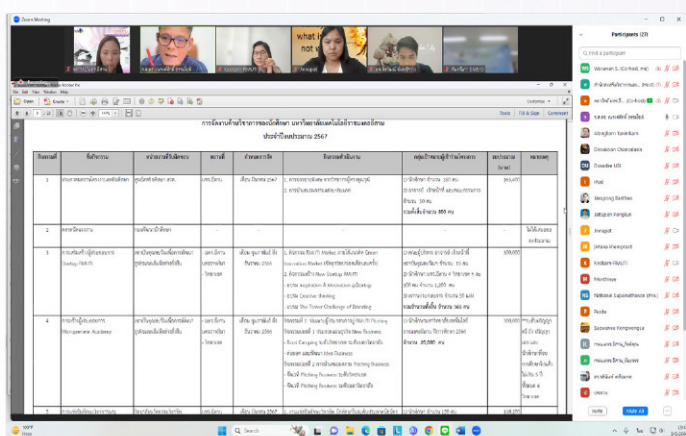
Zoom Meeting

Participants (23)

Find a participant

Winanan S. (Co-host, me)

Abegilom Taneikum

Dewadron Chareelaka

Dusadee UB

Hud

Jatuporn Kangkun

Jenupat

Jintana Inwaprasit

Kanlaya Muchi

Monthaya

Nattanai Supanathanee (Pre)

Paula

Sasawane Kongwongsa

การจัดงานด้านวิชาการของบัณฑิตศึกษา มหาวิทยาลัยเทคโนโลยีราชมงคลอีสาน

ประจำปีงบประมาณ 2567

| กิจกรรมที่ | ชื่อกิจกรรม | หน่วยงานที่รับผิดชอบ | สถานที่ | กำหนดการจัด | กิจกรรมที่ดำเนินงาน | กลุ่มเป้าหมาย/ผู้เข้าร่วมโครงการ | งบประมาณ (บาท) | หมายเหตุ |
|---|---|---|---|---|---|---|---|---|
| 1 | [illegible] | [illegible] | มทร.อีสาน | เดือน มีนาคม 2567 | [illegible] | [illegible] จำนวน 800 คน | 365,600 | |
| 2 | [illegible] | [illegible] | - | - | - | - | - | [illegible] |
| 3 | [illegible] (Startup Pitch) | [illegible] | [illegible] | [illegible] 2566 | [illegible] Startup IRMUTI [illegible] Creative Branding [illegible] The Tower Challenge of Branding | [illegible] จำนวน 385 คน | 100,000 | |
| 4 | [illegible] Management Academy | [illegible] | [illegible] | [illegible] 2566 | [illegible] New Business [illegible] Pitching Business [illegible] | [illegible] จำนวน 35,000 คน | 100,000 | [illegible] |
| 5 | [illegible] | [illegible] | มทร.อีสาน | เดือน มีนาคม 2567 | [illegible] | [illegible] จำนวน 125 คน | 138,000 | |

Invite

Mute All

Search